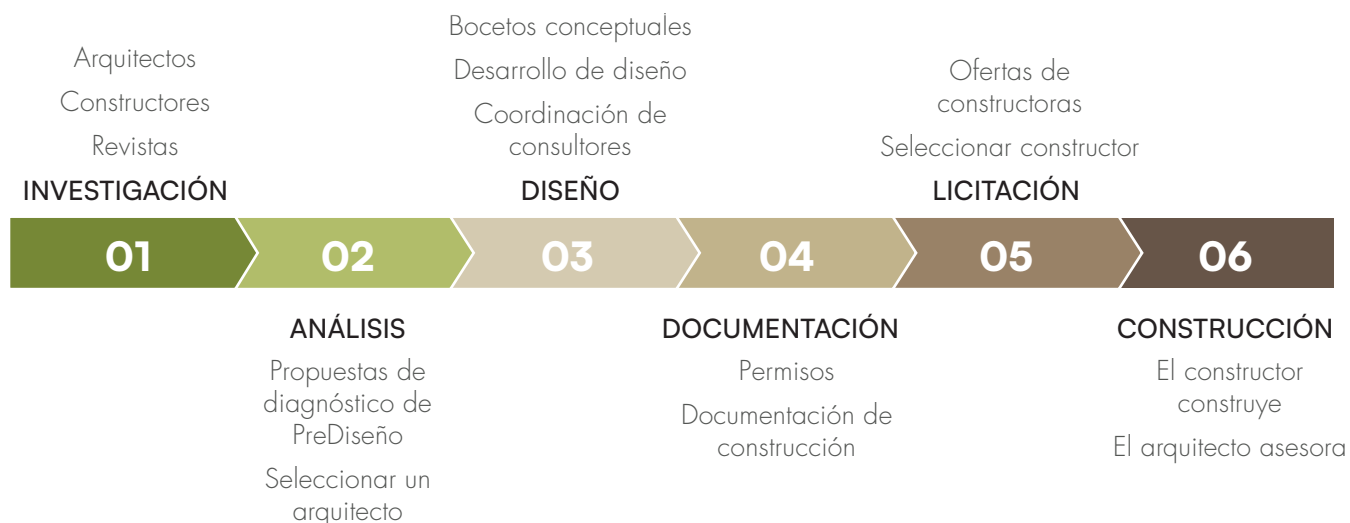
Arquitectos
Constructores
Revistas
INVESTIGACIÓN

Bocetos conceptuales
Desarrollo de diseño
Coordinación de consultores
DISEÑO

Ofertas de constructoras
Seleccionar constructor
LICITACIÓN

01 02 03 04 05 06

ANÁLISIS
Propuestas de diagnóstico de PreDiseño
Seleccionar un arquitecto

DOCUMENTACIÓN
Permisos
Documentación de construcción

CONSTRUCCIÓN
El constructor construye
El arquitecto asesora